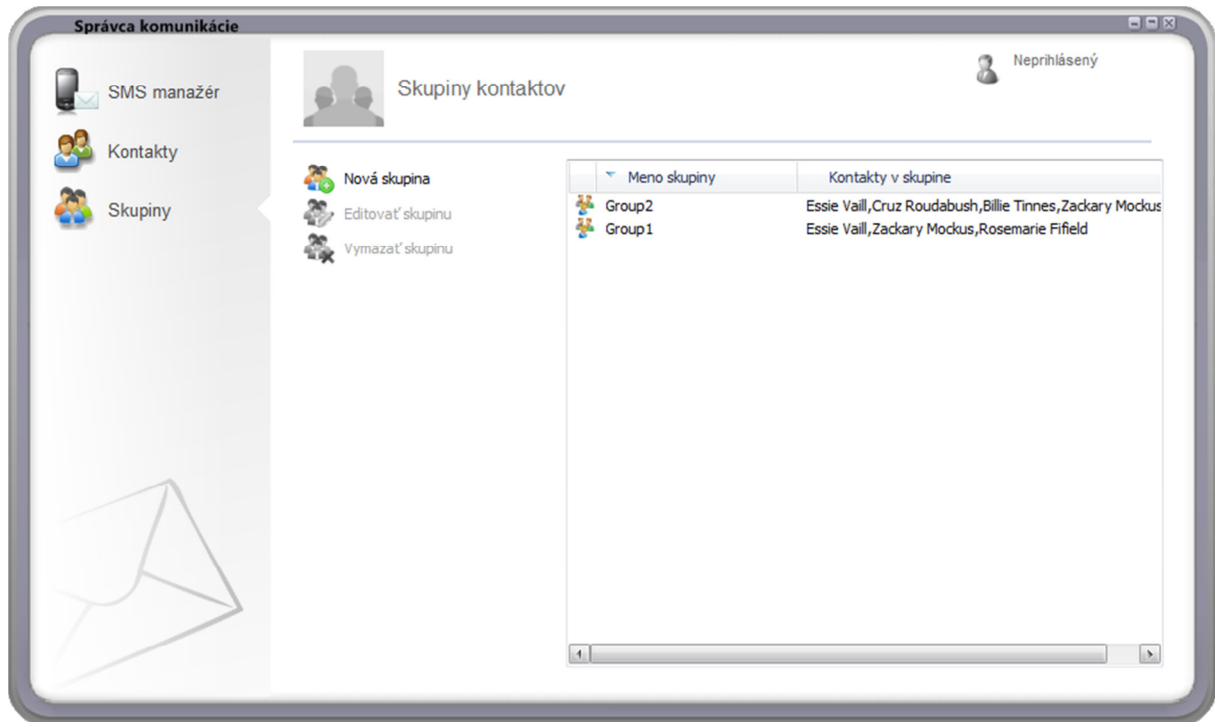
Správca komunikácie

SMS manažér
Kontakty
Skupiny

Skupiny kontaktov

Neprihlásený

Nová skupina
Editovať skupinu
Vymazať skupinu

| Meno skupiny | Kontakty v skupine |
|---|---|
| Group2 | Essie Vaill,Cruz Roudabush,Billie Tinnes,Zackary Mockus |
| Group1 | Essie Vaill,Zackary Mockus,Rosemarie Fifield |